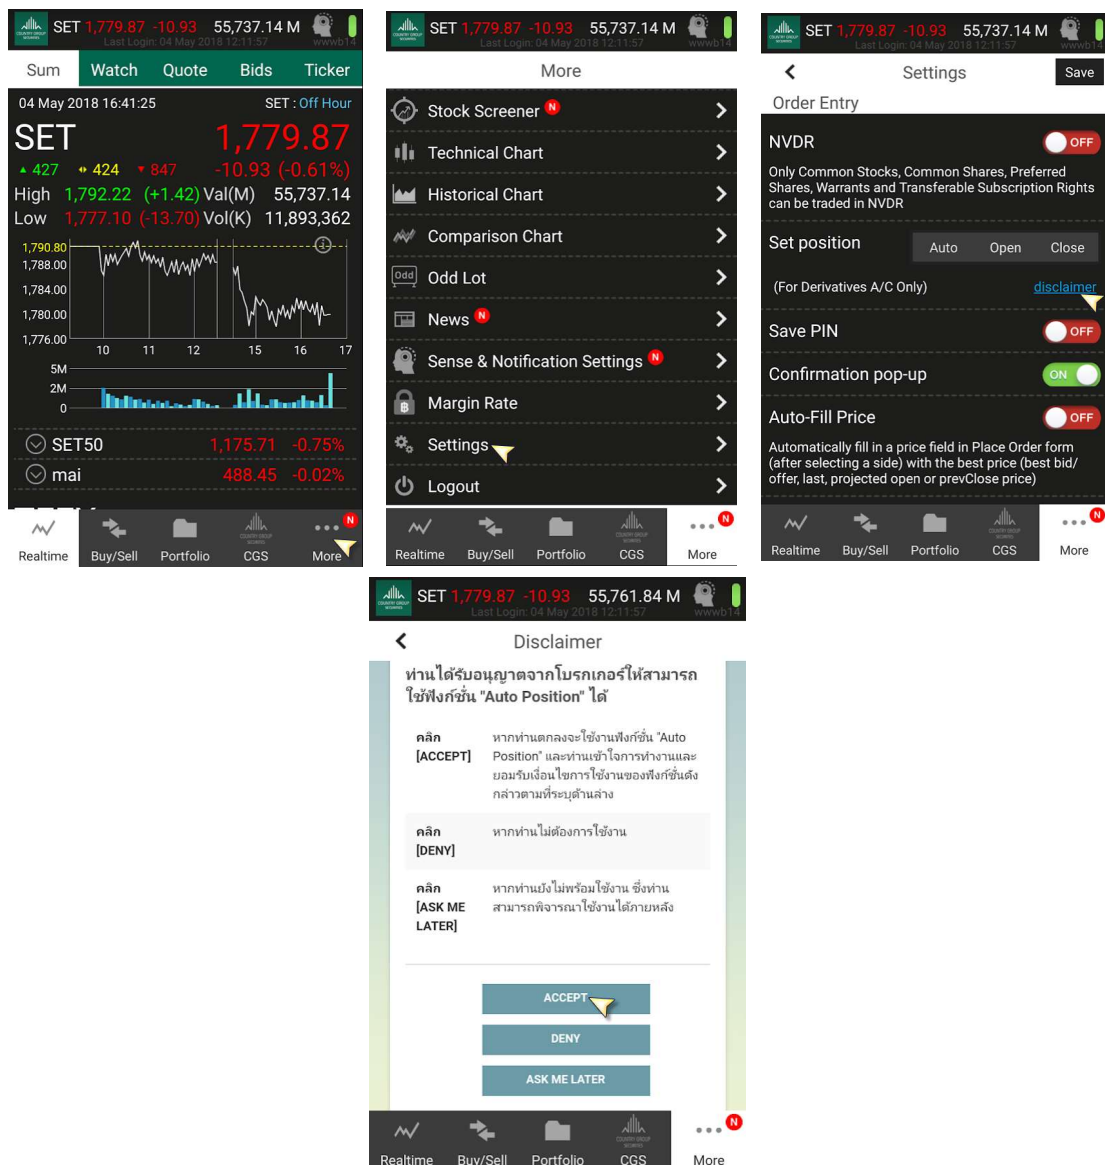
SET 1,779.87 -10.93 55,737.14 M
Last Login: 04 May 2018 12:11:57 wwwb14

Sum Watch Quote Bids Ticker

04 May 2018 16:41:25 SET : Off Hour

SET 1,779.87

▲ 427 ◆ 424 ▼ 847 -10.93 (-0.61%)

High 1,792.22 (+1.42) Val(M) 55,737.14

Low 1,777.10 (-13.70) Vol(K) 11,893,362

1,790.80
1,788.00
1,784.00
1,780.00
1,776.00
10 11 12 15 16 17
5M
2M
0

SET50 1,175.71 -0.75%

mai 488.45 -0.02%

Realtime Buy/Sell Portfolio CGS More

SET 1,779.87 -10.93 55,737.14 M
Last Login: 04 May 2018 12:11:57 wwwb14

More

Stock Screener N
Technical Chart
Historical Chart
Comparison Chart
Odd Odd Lot
News N
Sense & Notification Settings N
Margin Rate
Settings
Logout

Realtime Buy/Sell Portfolio CGS More

SET 1,779.87 -10.93 55,737.14 M
Last Login: 04 May 2018 12:11:57 wwwb14

Settings Save

Order Entry

NVDR OFF

Only Common Stocks, Common Shares, Preferred Shares, Warrants and Transferable Subscription Rights can be traded in NVDR

Set position Auto Open Close

(For Derivatives A/C Only) disclaimer

Save PIN OFF

Confirmation pop-up ON

Auto-Fill Price OFF

Automatically fill in a price field in Place Order form (after selecting a side) with the best price (best bid/ offer, last, projected open or prevClose price)

Realtime Buy/Sell Portfolio CGS More

SET 1,779.87 -10.93 55,761.84 M
Last Login: 04 May 2018 12:11:57 wwwb14

Disclaimer

ท่านได้รับอนุญาตจากโบรกเกอร์ให้สามารถใช้ฟังก์ชั่น "Auto Position" ได้

| | |
|---|---|
| คลิก [ACCEPT] | หากท่านตกลงจะใช้งานฟังก์ชั่น "Auto Position" และท่านเข้าใจการทำงานและยอมรับเงื่อนไขการใช้งานของฟังก์ชั่นดังกล่าวตามที่ระบุด้านล่าง |
| คลิก [DENY] | หากท่านไม่ต้องการใช้งาน |
| คลิก [ASK ME LATER] | หากท่านยังไม่พร้อมใช้งาน ซึ่งท่านสามารถพิจารณาใช้งานได้ภายหลัง |

ACCEPT
DENY
ASK ME LATER

Realtime Buy/Sell Portfolio CGS More